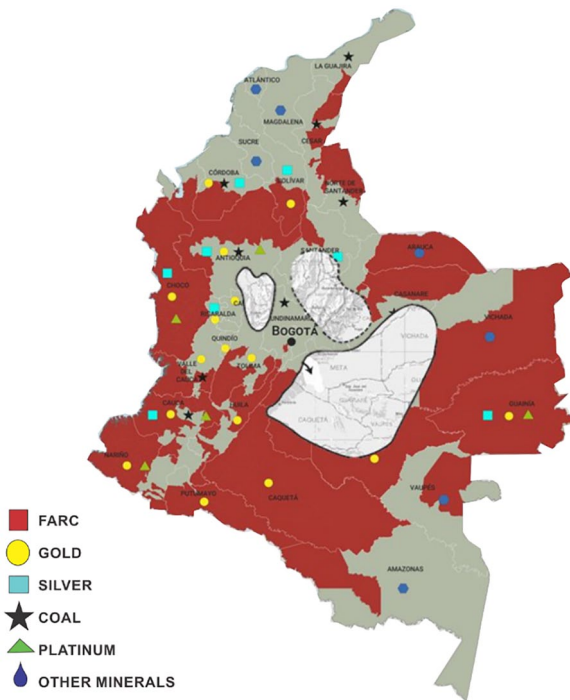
LA GUAJIRA
ATLÁNTICO
MAGDALENA
CESAR
SUCRE
CÓRDOBA
BOLÍVAR
NORTE DE SANTANDER
SANTANDER
ARAUCA
ANTIOQUIA
CHOCÓ
CASANARE
RISARALDA
CUNDINAMARCA
VICHADA
QUINDÍO
BOGOTÁ
TOLIMA
VALLE DEL CAUCA
META
CAUCA
HUILA
GUAINÍA
CAQUETÁ
NARIÑO
PUTUMAYO
CAQUETÁ
VAUPÉS
AMAZONAS
FARC
GOLD
SILVER
COAL
PLATINUM
OTHER MINERALS